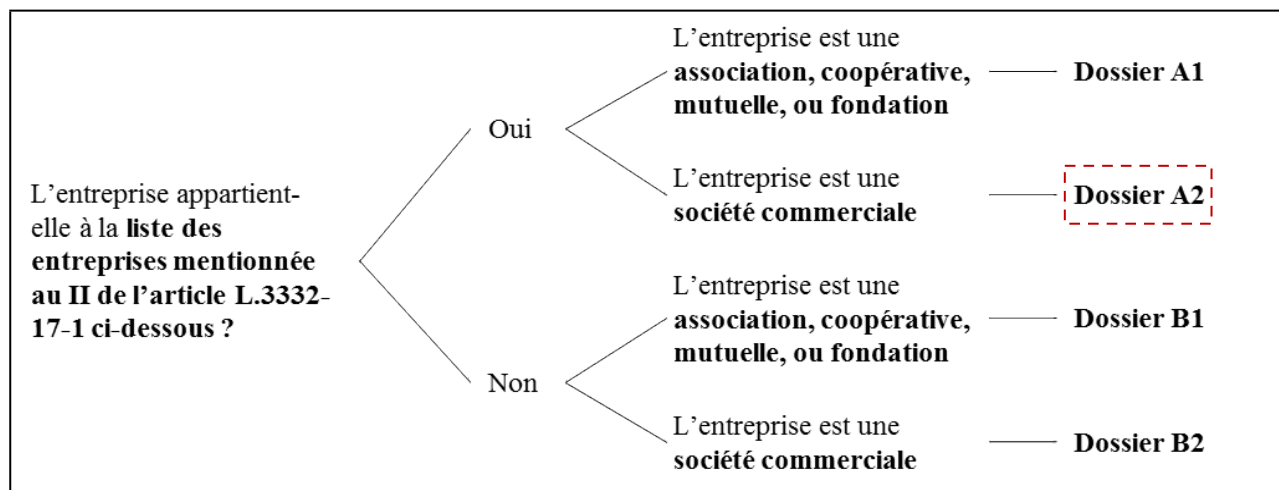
L’entreprise appartient-elle à la **liste des entreprises mentionnée au II de l’article L.3332-17-1 ci-dessous ?**

Oui

L’entreprise est une **association, coopérative, mutuelle, ou fondation** — **Dossier A1**

L’entreprise est une **société commerciale** — **Dossier A2**

Non

L’entreprise est une **association, coopérative, mutuelle, ou fondation** — **Dossier B1**

L’entreprise est une **société commerciale** — **Dossier B2**